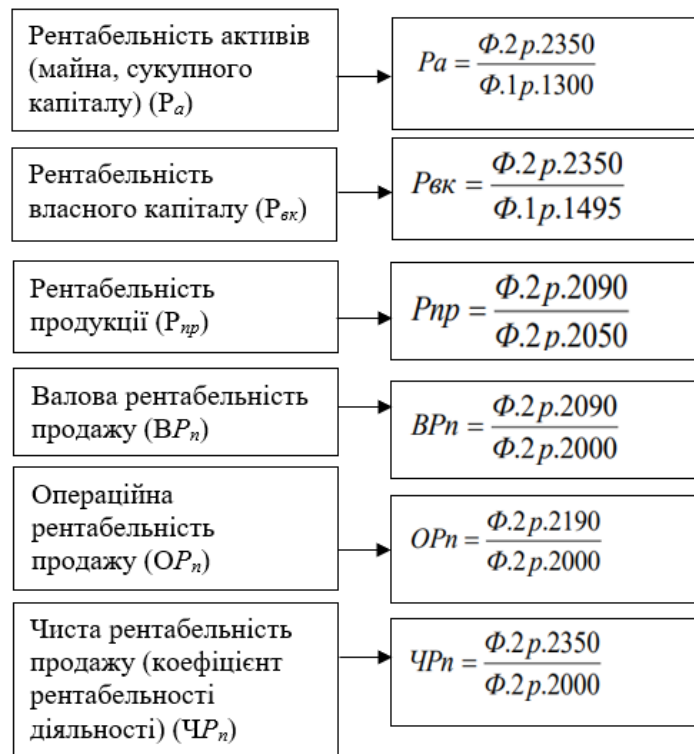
Рентабельність активів (майна, сукупного капіталу) (Р$_{а}$)

$Ра = \frac{Ф.2 р.2350}{Ф.1 р.1300}$

Рентабельність власного капіталу (Р$_{вк}$)

$Рвк = \frac{Ф.2 р.2350}{Ф.1 р.1495}$

Рентабельність продукції (Р$_{пр}$)

$Рпр = \frac{Ф.2 р.2090}{Ф.2 р.2050}$

Валова рентабельність продажу (В$Р_{п}$)

$ВРп = \frac{Ф.2 р.2090}{Ф.2 р.2000}$

Операційна рентабельність продажу (О$Р_{п}$)

$ОРп = \frac{Ф.2 р.2190}{Ф.2 р.2000}$

Чиста рентабельність продажу (коефіцієнт рентабельності діяльності) (Ч$Р_{п}$)

$ЧРп = \frac{Ф.2 р.2350}{Ф.2 р.2000}$